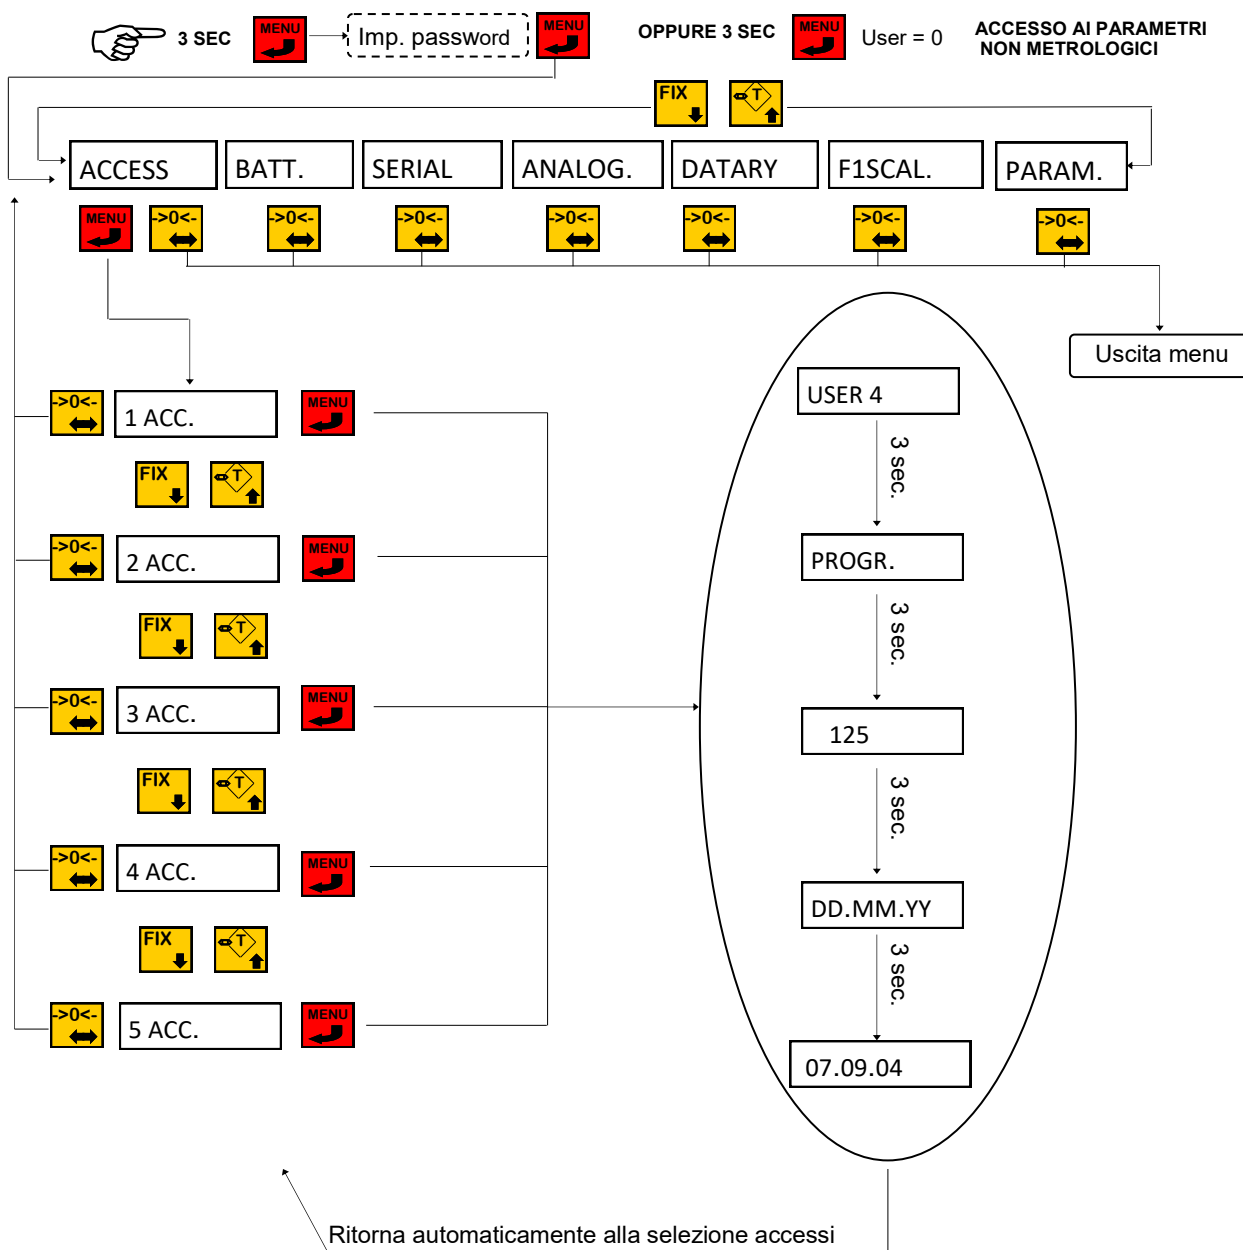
3 SEC MENU Imp. password MENU OPPURE 3 SEC MENU User = 0 ACCESSO AI PARAMETRI NON METROLOGICI

FIX T

ACCESS BATT. SERIAL ANALOG. DATARY F1SCAL. PARAM.

MENU >0<- >0<- >0<- >0<- >0<- >0<- >0<-

Uscita menu

>0<- 1 ACC. MENU
FIX T
>0<- 2 ACC. MENU
FIX T
>0<- 3 ACC. MENU
FIX T
>0<- 4 ACC. MENU
FIX T
>0<- 5 ACC. MENU

USER 4
3 sec.
PROGR.
3 sec.
125
3 sec.
DD.MM.YY
3 sec.
07.09.04

Ritorna automaticamente alla selezione accessi